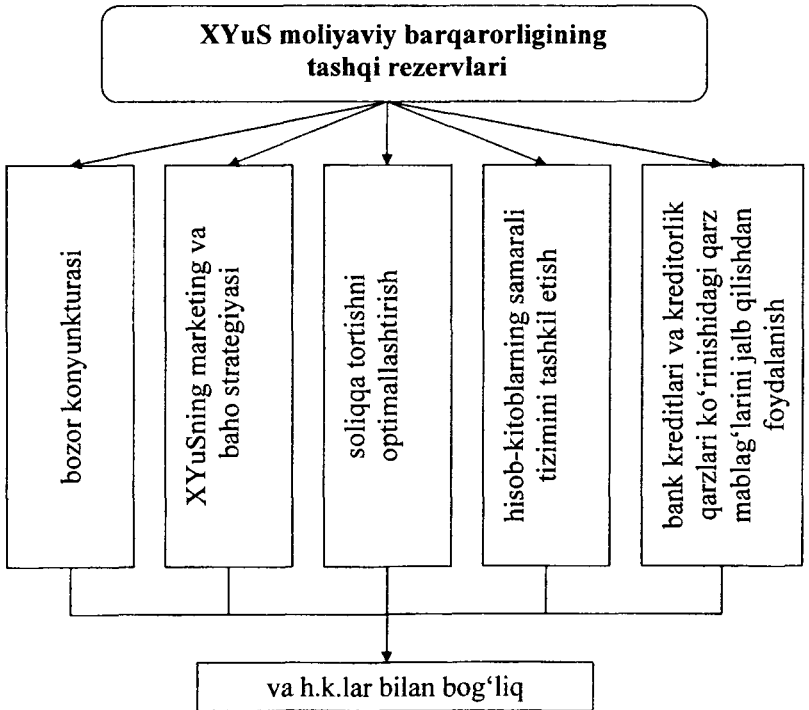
XYuS moliyaviy barqarorligining tashqi rezervlari

bozor konyunkturasi

XYuSning marketing va baho strategiyasi

soliqqa tortishni optimallashtirish

hisob-kitoblarning samarali tizimini tashkil etish

bank kreditlari va kreditorlik qarzlari ko'rinishidagi qarz mablag'larini jalb qilishdan foydalanish

va h.k.lar bilan bog'liq